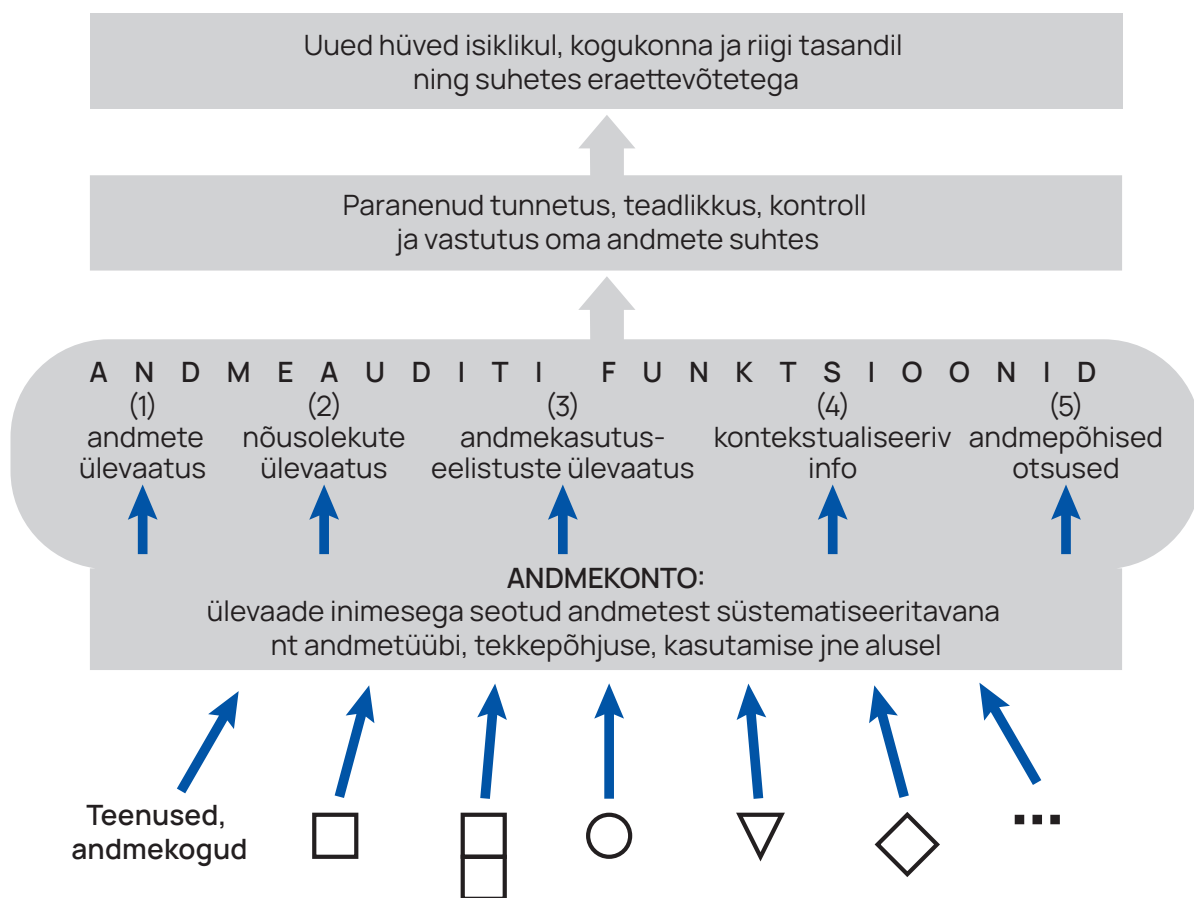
Uued hüved isiklikul, kogukonna ja riigi tasandil ning suhetes eraettevõtetega

Paranenud tunnetus, teadlikkus, kontroll ja vastutus oma andmete suhtes

ANDMEAUDITI FUNKTSIOONID

(1) andmete ülevaatus

(2) nõusolekute ülevaatus

(3) andmekasutuseelistuste ülevaatus

(4) kontekstualiseeriv info

(5) andmepõhised otsused

ANDMEKONTO:
ülevaade inimesega seotud andmetest süstematiseeritavana nt andmetüübi, tekkepõhjuse, kasutamise jne alusel

Teenused, andmekogud

...